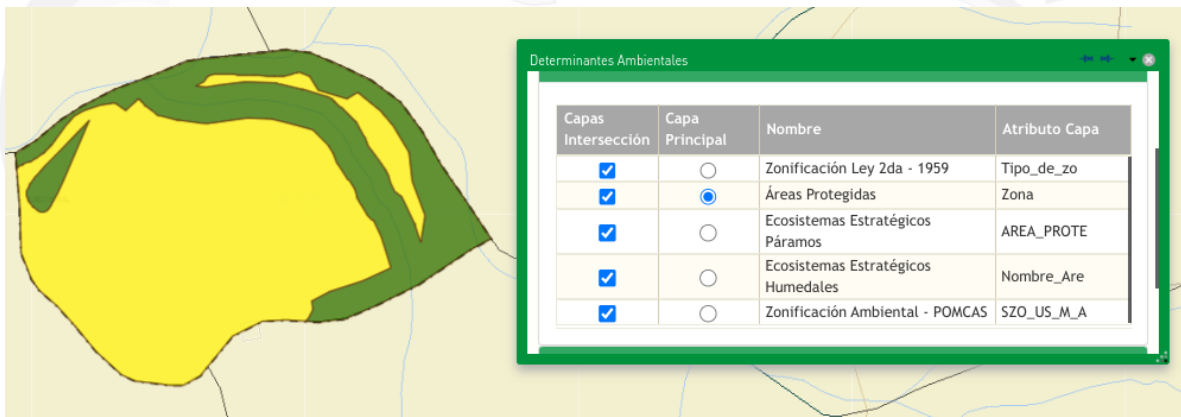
Determinantes Ambientales

| Capas Intersección | Capa Principal | Nombre | Atributo Capa |
|---|---|---|---|
| ☑ | ○ | Zonificación Ley 2da - 1959 | Tipo_de_zo |
| ☑ | ◉ | Áreas Protegidas | Zona |
| ☑ | ○ | Ecosistemas Estratégicos Páramos | AREA_PROTE |
| ☑ | ○ | Ecosistemas Estratégicos Humedales | Nombre_Are |
| ☑ | ○ | Zonificación Ambiental - POMCAS | SZO_US_M_A |